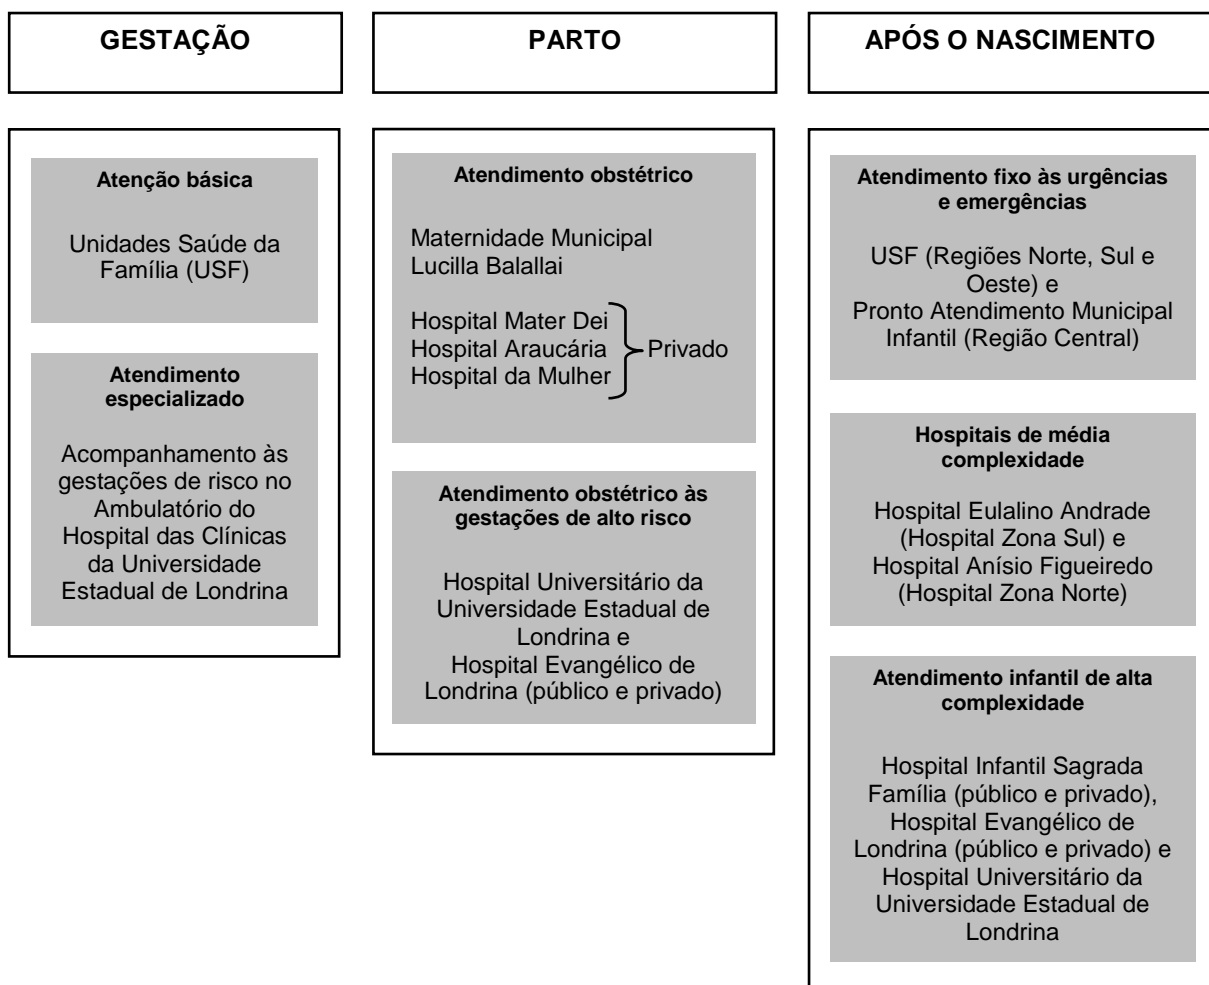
GESTAÇÃO

Atenção básica

Unidades Saúde da Família (USF)

Atendimento especializado

Acompanhamento às gestações de risco no Ambulatório do Hospital das Clínicas da Universidade Estadual de Londrina

PARTO

Atendimento obstétrico

Maternidade Municipal Lucilla Balallai

Hospital Mater Dei
Hospital Araucária
Hospital da Mulher
Privado

Atendimento obstétrico às gestações de alto risco

Hospital Universitário da Universidade Estadual de Londrina e
Hospital Evangélico de Londrina (público e privado)

APÓS O NASCIMENTO

Atendimento fixo às urgências e emergências

USF (Regiões Norte, Sul e Oeste) e
Pronto Atendimento Municipal Infantil (Região Central)

Hospitais de média complexidade

Hospital Eulalino Andrade (Hospital Zona Sul) e
Hospital Anísio Figueiredo (Hospital Zona Norte)

Atendimento infantil de alta complexidade

Hospital Infantil Sagrada Família (público e privado),
Hospital Evangélico de Londrina (público e privado) e
Hospital Universitário da Universidade Estadual de Londrina